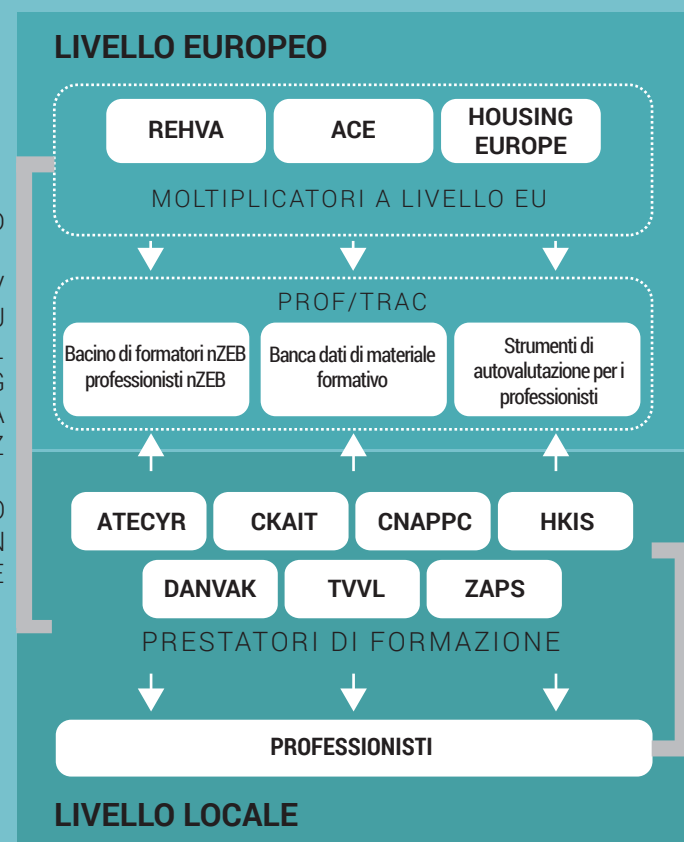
LIVELLO EUROPEO

REHVA

ACE

HOUSING EUROPE

MOLTIPLICATORI A LIVELLO EU

PROF/TRAC

Bacino di formatori nZEB professionisti nZEB

Banca dati di materiale formativo

Strumenti di autovalutazione per i professionisti

ATECYR

CKAIT

CNAPPC

HKIS

DANVAK

TVVL

ZAPS

PRESTATORI DI FORMAZIONE

PROFESSIONISTI

LIVELLO LOCALE

O V U L G A Z O N E